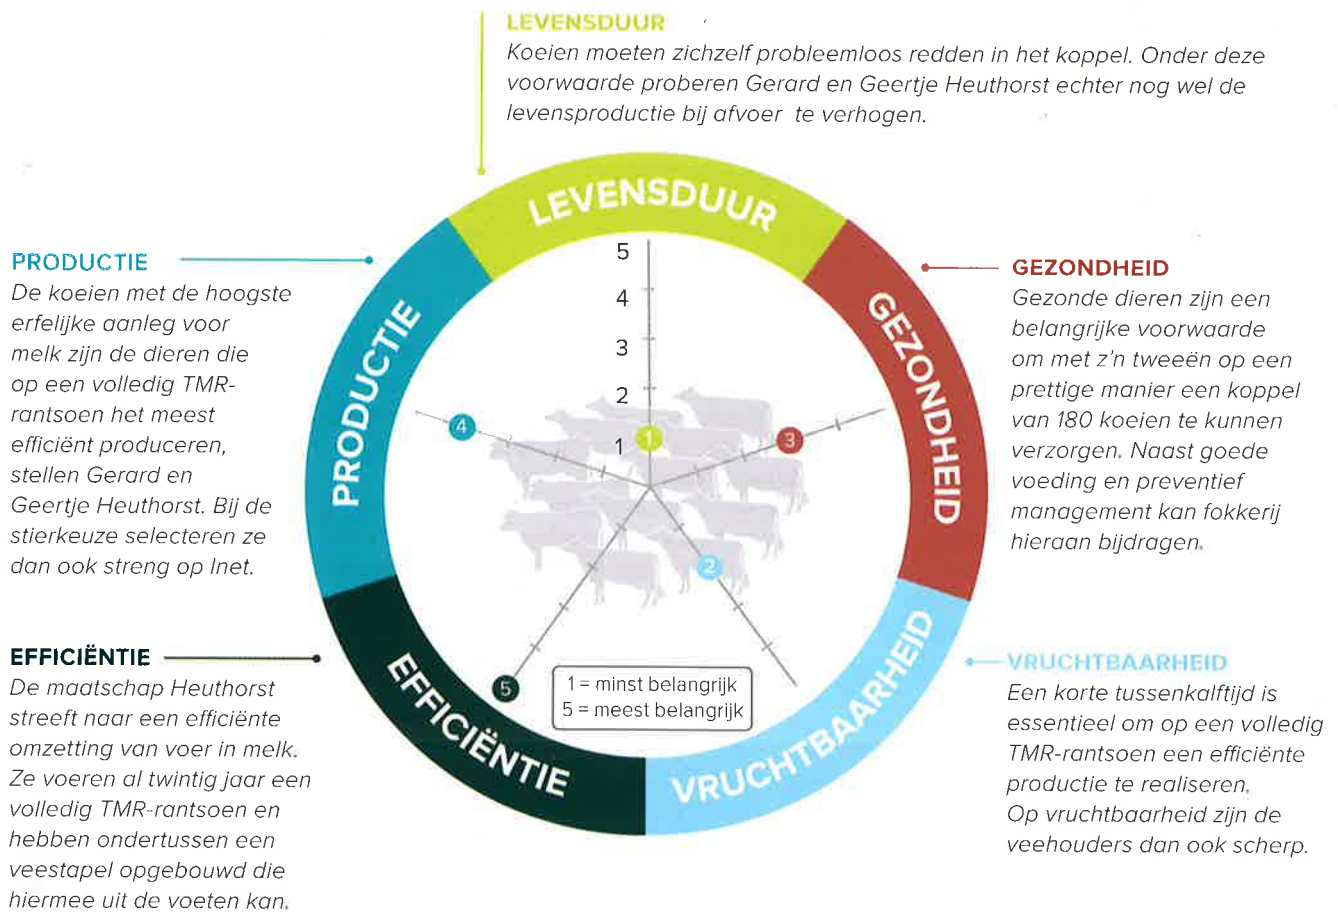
LEVENSDUUR
Koeien moeten zichzelf probleemloos redden in het koppel. Onder deze voorwaarde proberen Gerard en Geertje Heuthorst echter nog wel de levensproductie bij afvoer te verhogen.

PRODUCTIE
De koeien met de hoogste erfelijke aanleg voor melk zijn de dieren die op een volledig TMR-rantsoen het meest efficiënt produceren, stellen Gerard en Geertje Heuthorst. Bij de stierkeuze selecteren ze dan ook streng op Inet.

GEZONDHEID
Gezonde dieren zijn een belangrijke voorwaarde om met z'n tweeën op een prettige manier een koppel van 180 koeien te kunnen verzorgen. Naast goede voeding en preventief management kan fokkerij hieraan bijdragen.

LEVENSDUUR
GEZONDHEID
VRUCHTBAARHEID
EFFICIËNTIE
PRODUCTIE

5
4
3
2
1

1
2
3
4
5

1 = minst belangrijk
5 = meest belangrijk

EFFICIËNTIE
De maatschap Heuthorst streeft naar een efficiënte omzetting van voer in melk. Ze voeren al twintig jaar een volledig TMR-rantsoen en hebben ondertussen een veestapel opgebouwd die hiermee uit de voeten kan.

VRUCHTBAARHEID
Een korte tussenkalftijd is essentieel om op een volledig TMR-rantsoen een efficiënte productie te realiseren. Op vruchtbaarheid zijn de veehouders dan ook scherp.